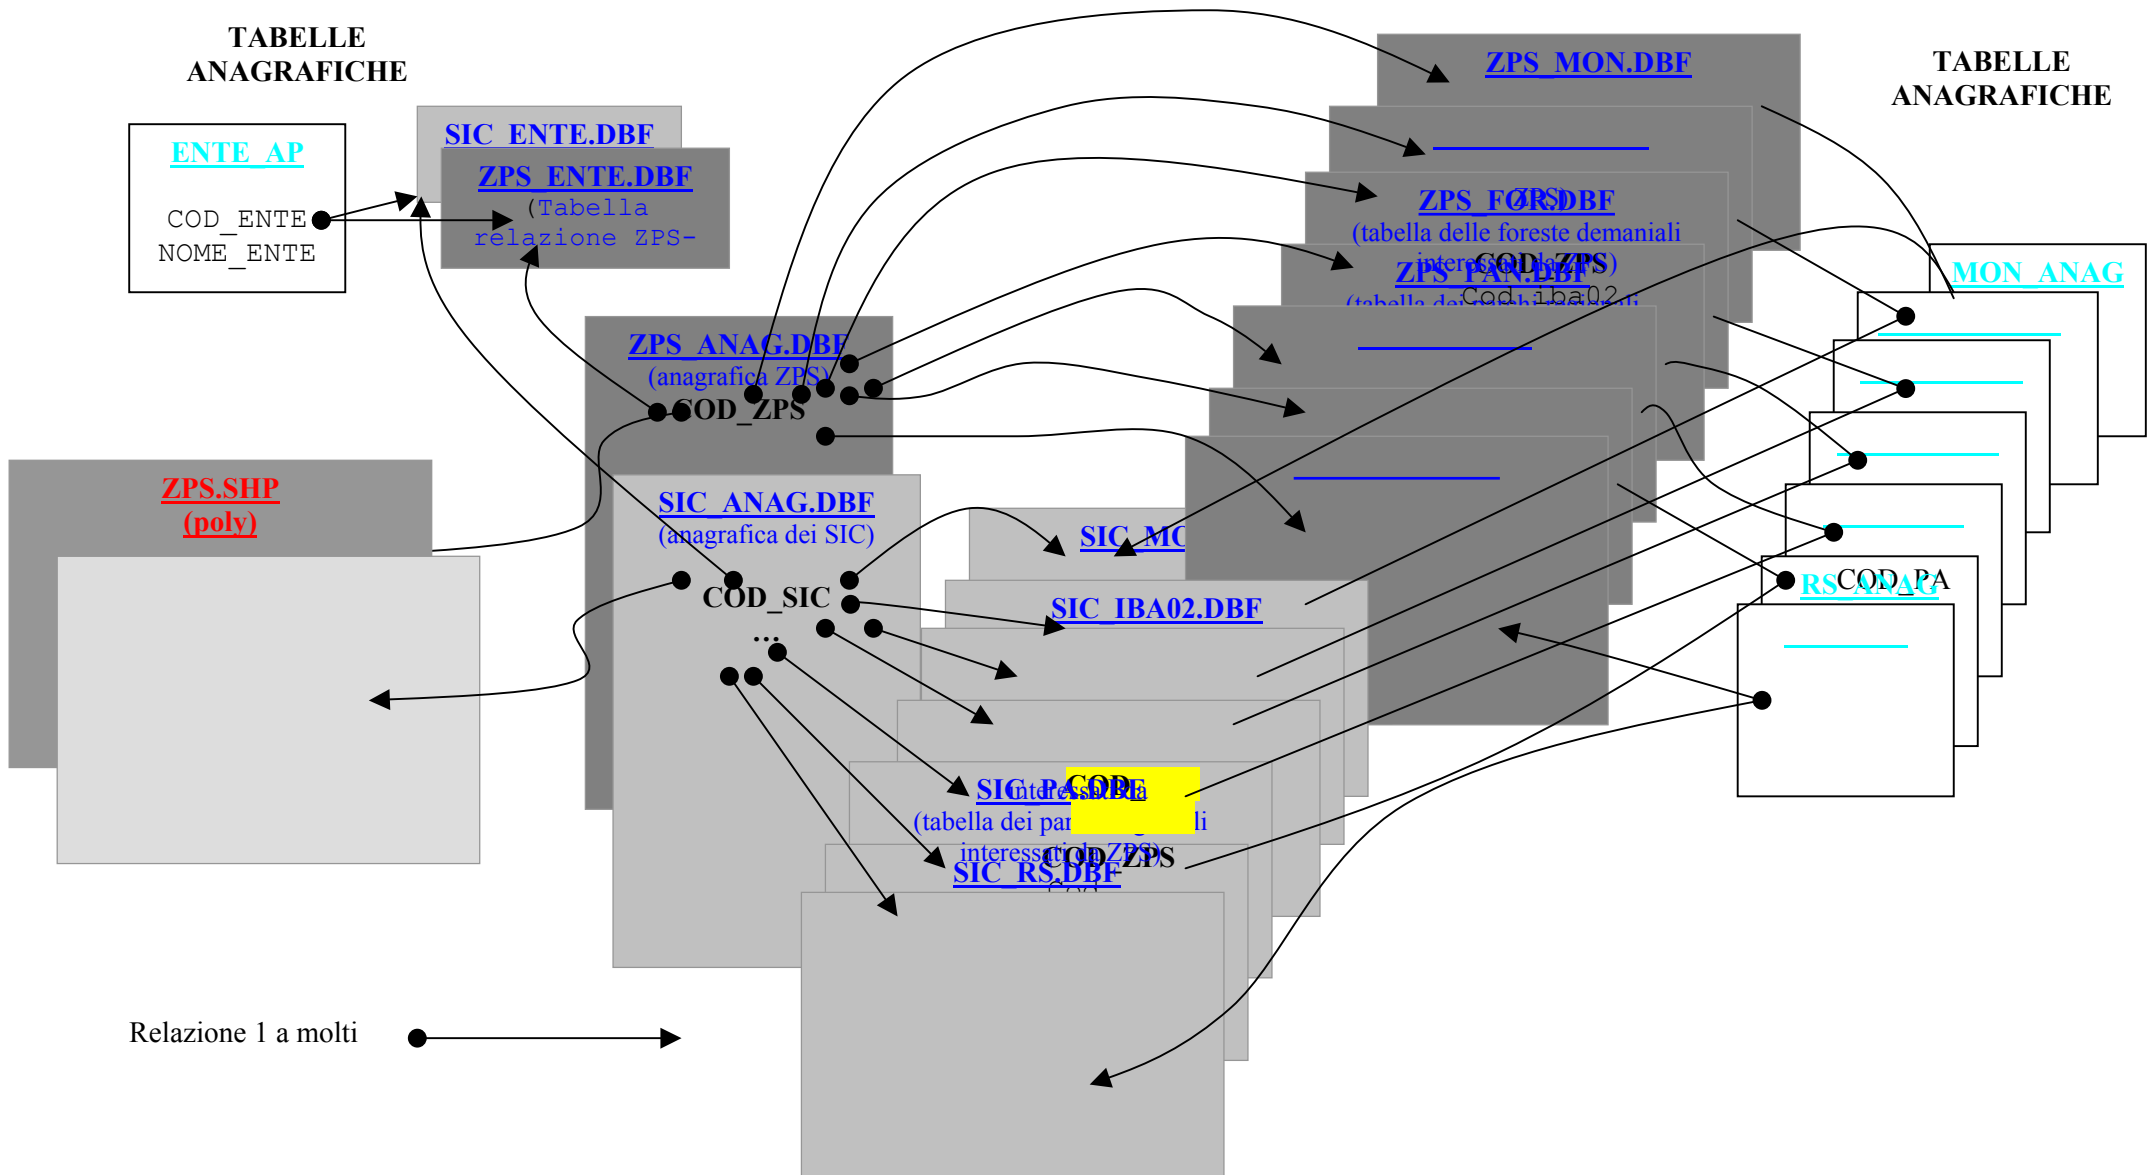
TABELLE ANAGRAFICHE

ENTE_AP

COD_ENTE
NOME_ENTE

SIC_ENTE.DBF

ZPS_ENTE.DBF
(Tabella relazione ZPS-

ZPS_MON.DBF

TABELLE ANAGRAFICHE

ZPS_FOR.DBF
(tabella delle foreste demaniali interessate da ZPS)
COD_ZPS

ZPS_PAN.DBF
(tabella dei parchi naturali
Cod_iba02

MON_ANAG

ZPS_ANAG.DBF
(anagrafica ZPS)
COD_ZPS

ZPS.SHP
(poly)

SIC_ANAG.DBF
(anagrafica dei SIC)
COD_SIC
...

SIC_MC

SIC_IBA02.DBF

RS_ANAG
COD_PA

SIC_PA.DBF
(tabella dei parchi naturali interessati da ZPS)
COD
COD_ZPS

SIC_RS.DBF

Relazione 1 a molti